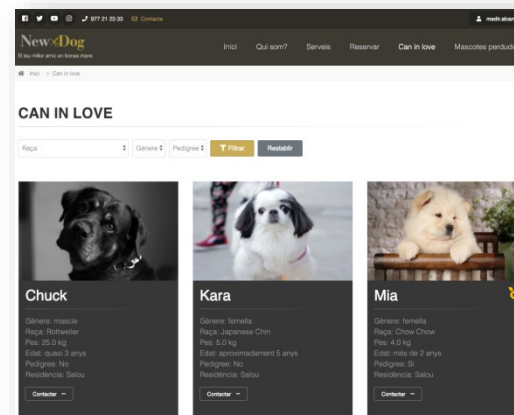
977 21 25 33 Contacte

medrakan

New Dog
El teu millor amic en bones mans

Inici Qui som? Serveis Reservar Can in love Mascotes perdude

Inici » Can in love

CAN IN LOVE

Raça
Gènere
Pedigree
Filtrar
Restablir

Chuck
Gènere: mascle
Raça: Rottweiler
Pes: 25.0 kg
Edat: quasi 3 anys
Pedigree: No
Residència: Salou
Contactar

Kara
Gènere: femella
Raça: Japanese Chin
Pes: 5.0 kg
Edat: aproximadament 5 anys
Pedigree: No
Residència: Salou
Contactar

Mia
Gènere: femella
Raça: Chow Chow
Pes: 4.0 kg
Edat: més de 2 anys
Pedigree: Sí
Residència: Salou
Contactar